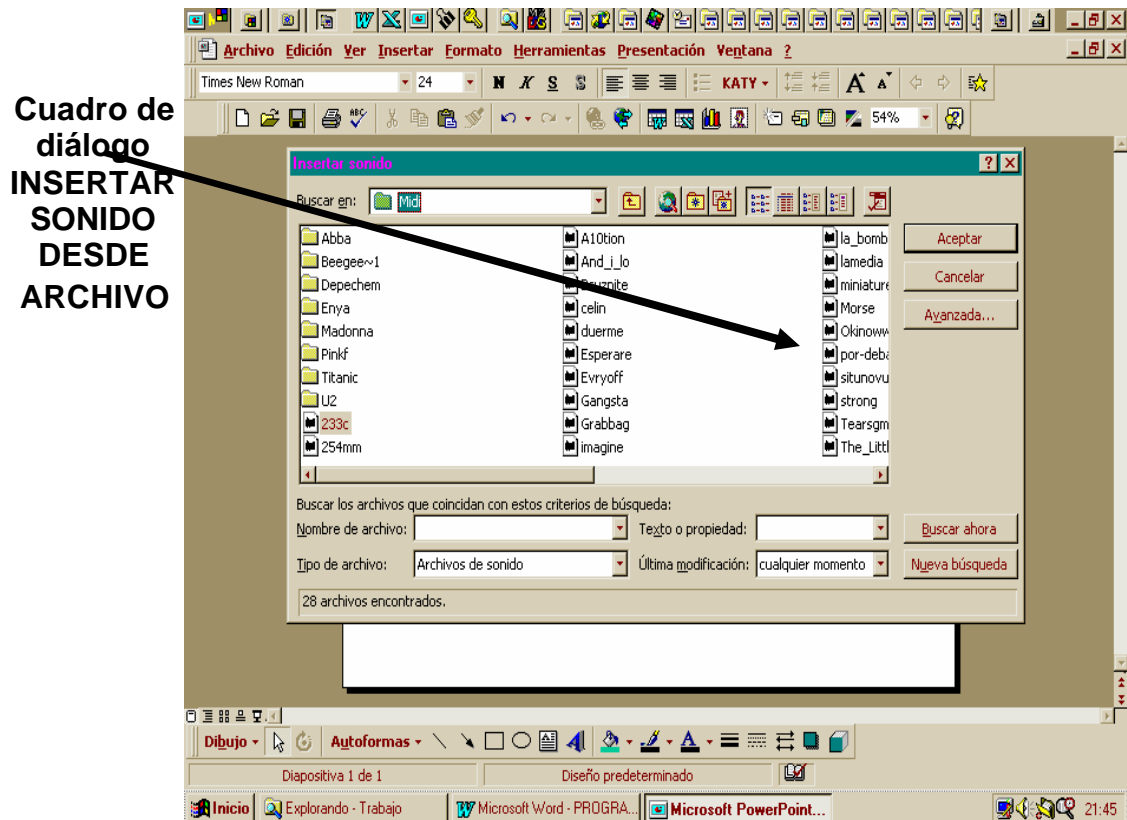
Cuadro de diálogo INSERTAR SONIDO DESDE ARCHIVO

Archivo Edición Ver Insertar Formato Herramientas Presentación Ventana ?

Times New Roman 24 N K S S KATY 54%

Insertar sonido

Buscar en: Midi

Abba
Beegee~1
Depechem
Enya
Madonna
Pinkf
Titanic
U2
233c
254mm

A10tion
And_i_lo
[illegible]
celin
duerme
Esperare
Evryoff
Gangsta
Grabbag
imagine

la_bomb
lamedia
miniature
Morse
Okinoww
por-deba
situnovu
strong
Tearsgm
The_Littl

Aceptar
Cancelar
Avanzada...

Buscar los archivos que coincidan con estos criterios de búsqueda:
Nombre de archivo:
Texto o propiedad:
Buscar ahora
Tipo de archivo: Archivos de sonido
Última modificación: cualquier momento
Nueva búsqueda

28 archivos encontrados.

Dibujo Autoformas

Diapositiva 1 de 1
Diseño predeterminado

Inicio Explorando - Trabajo Microsoft Word - PROGRA... Microsoft PowerPoint... 21:45